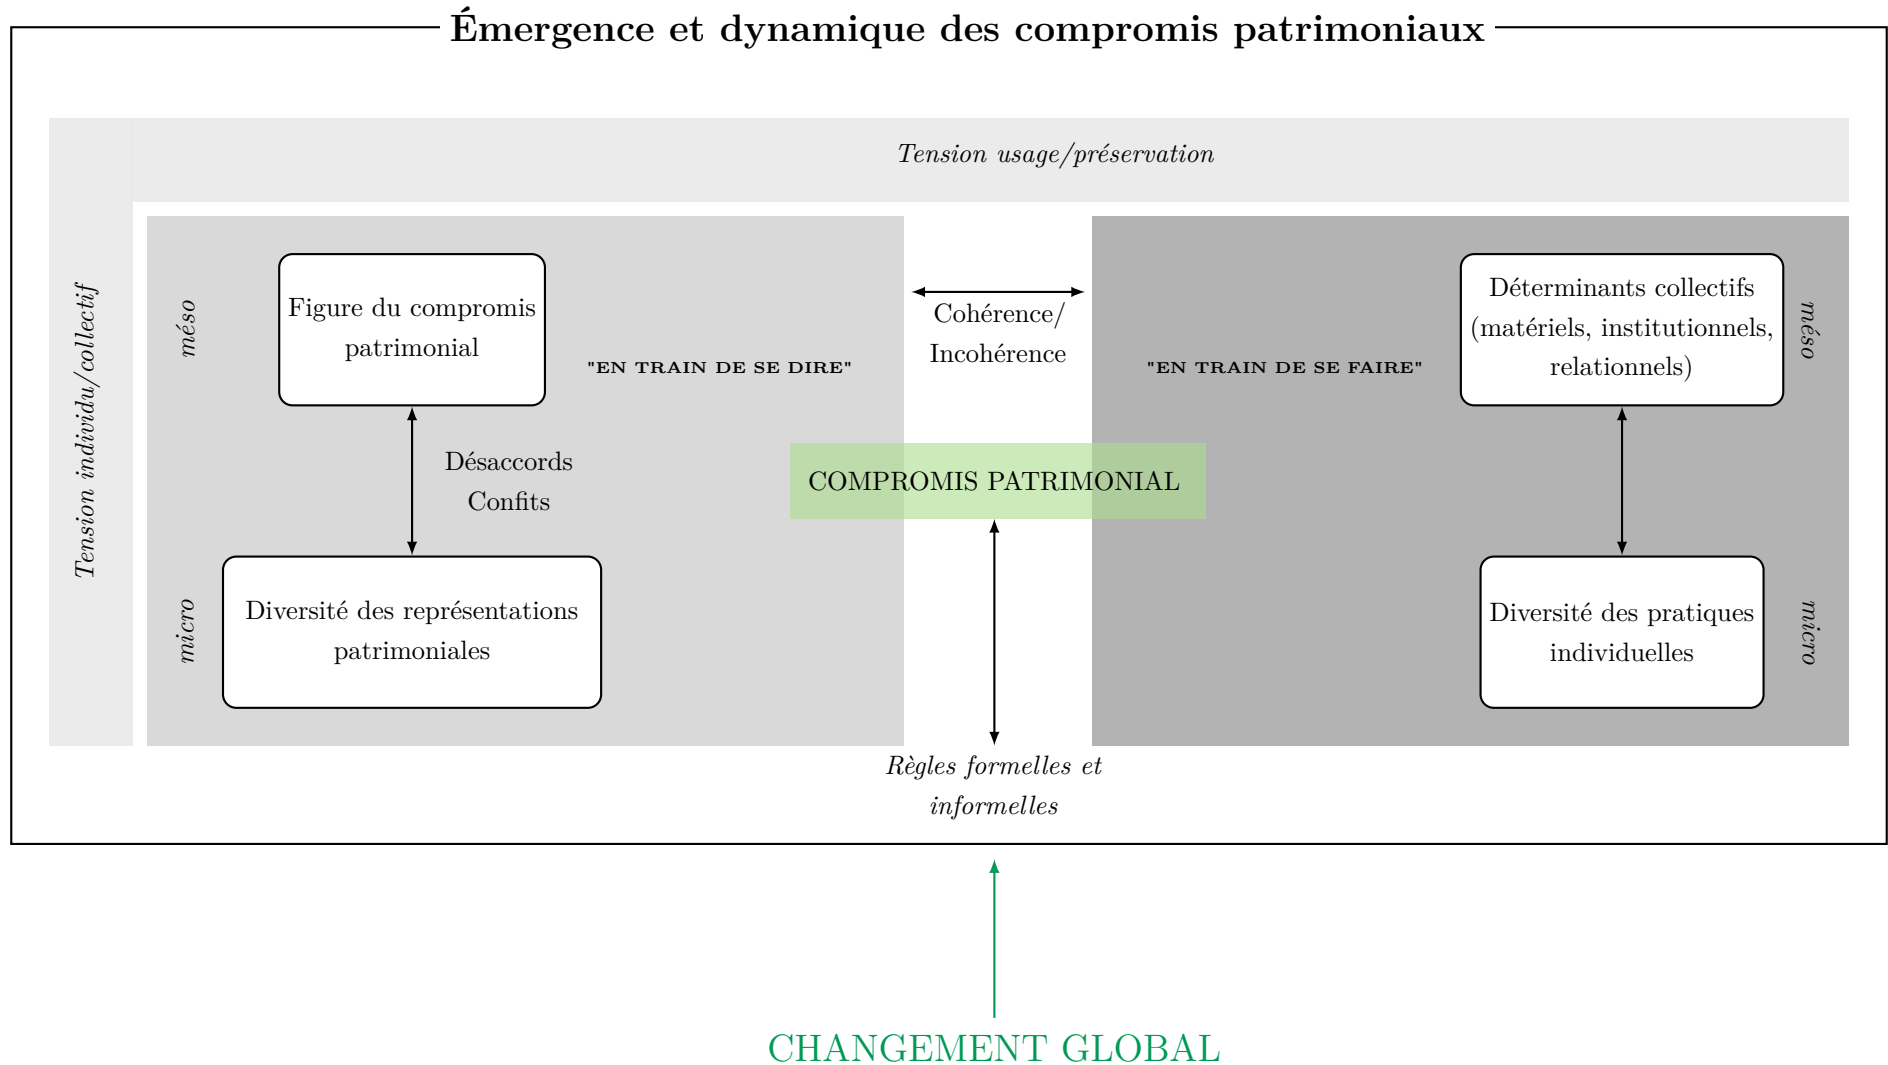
Émergence et dynamique des compromis patrimoniaux

Tension usage/préservation

Tension individu/collectif

méso

Figure du compromis patrimonial

"EN TRAIN DE SE DIRE"

Cohérence/ Incohérence

"EN TRAIN DE SE FAIRE"

Déterminants collectifs (matériels, institutionnels, relationnels)

méso

Désaccords Confits

COMPROMIS PATRIMONIAL

micro

Diversité des représentations patrimoniales

Diversité des pratiques individuelles

micro

Règles formelles et informelles

CHANGEMENT GLOBAL